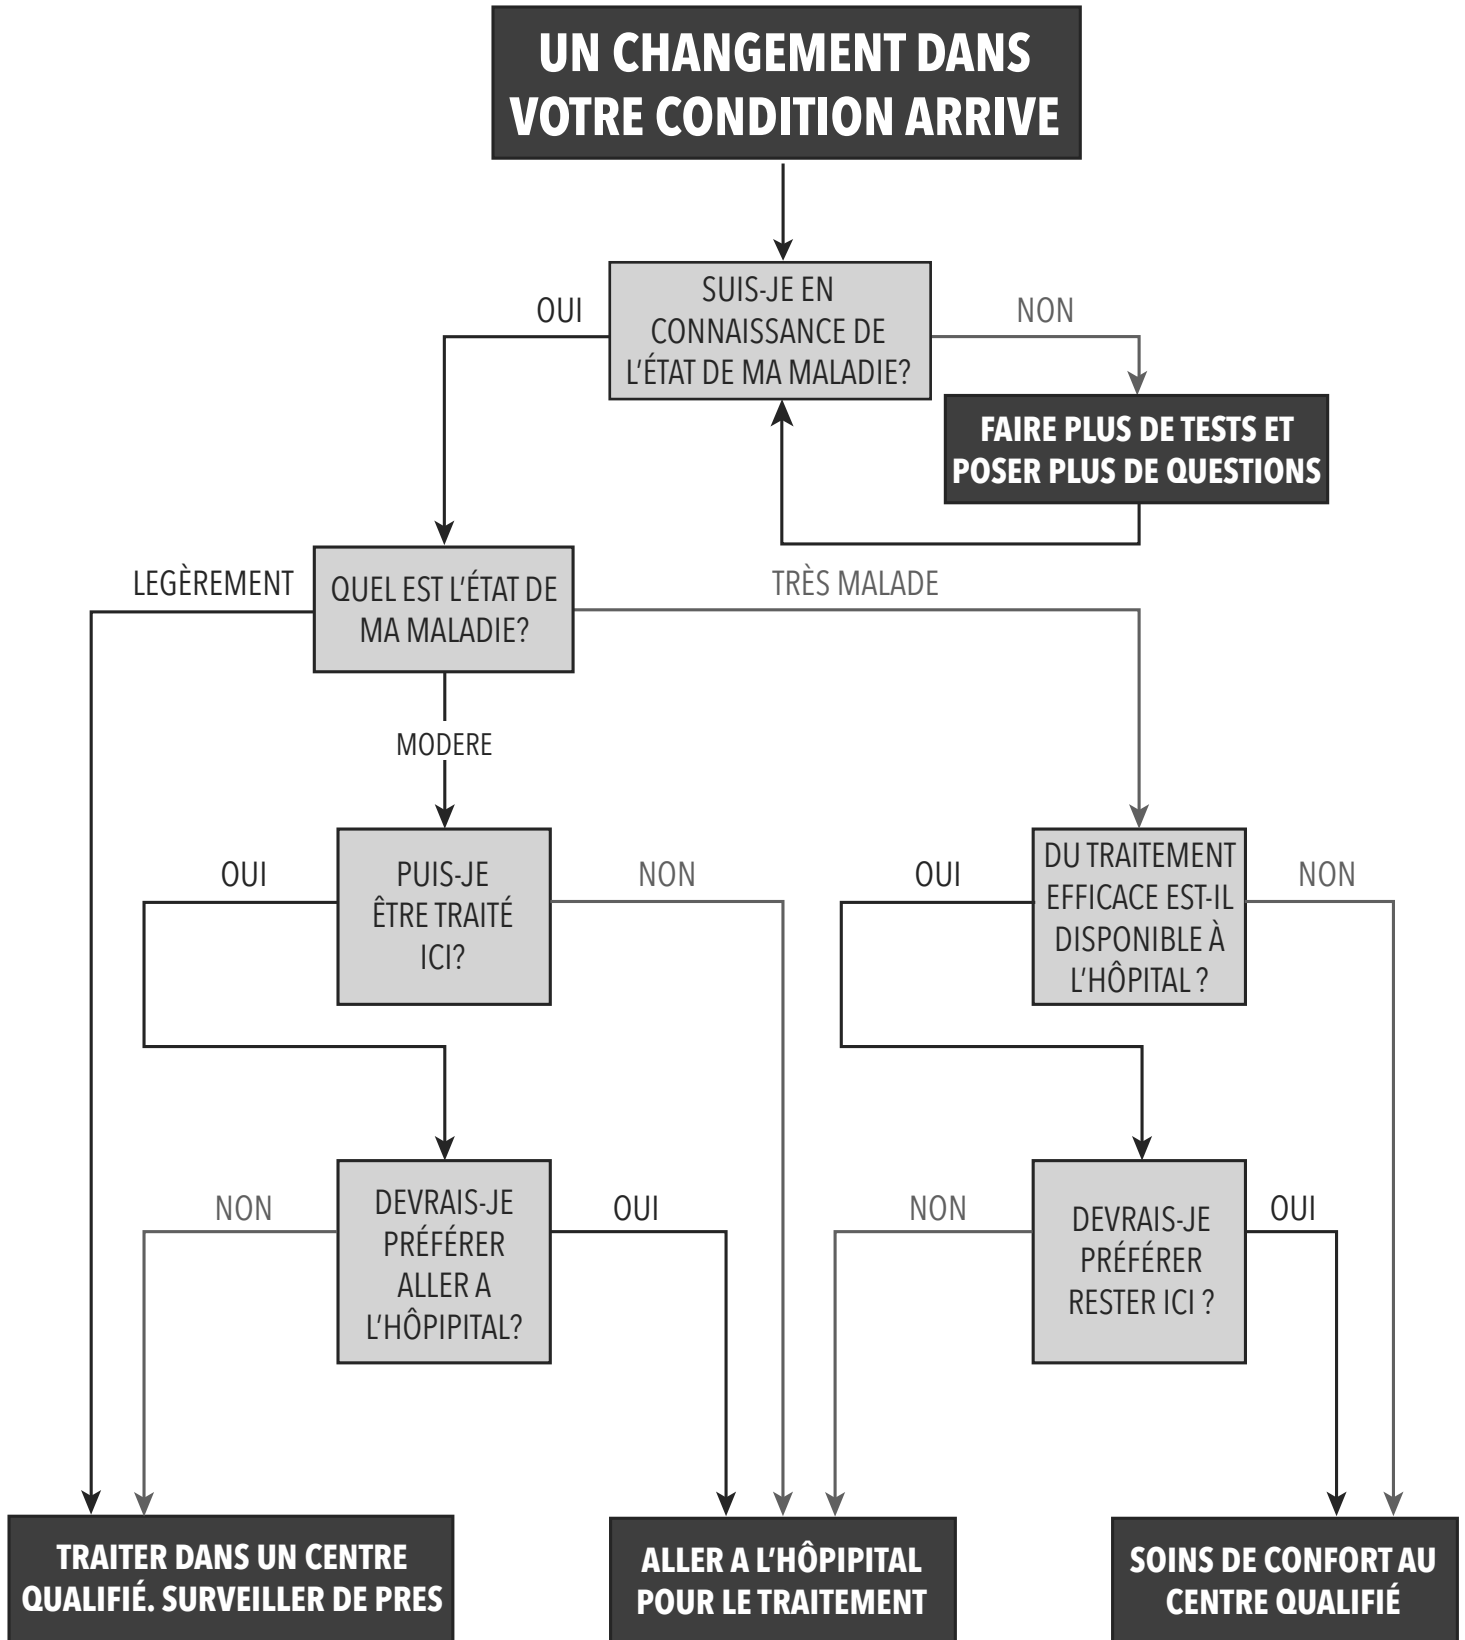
UN CHANGEMENT DANS VOTRE CONDITION ARRIVE

SUIS-JE EN CONNAISSANCE DE L'ÉTAT DE MA MALADIE?

OUI

NON

FAIRE PLUS DE TESTS ET POSER PLUS DE QUESTIONS

LEGÈREMENT

QUEL EST L'ÉTAT DE MA MALADIE?

TRÈS MALADE

MODERE

OUI

PUIS-JE ÊTRE TRAITÉ ICI?

NON

OUI

DU TRAITEMENT EFFICACE EST-IL DISPONIBLE À L'HÔPITAL ?

NON

NON

DEVRAIS-JE PRÉFÉRER ALLER A L'HÔPIPITAL?

OUI

NON

DEVRAIS-JE PRÉFÉRER RESTER ICI ?

OUI

TRAITER DANS UN CENTRE QUALIFIÉ. SURVEILLER DE PRES

ALLER A L'HÔPIPITAL POUR LE TRAITEMENT

SOINS DE CONFORT AU CENTRE QUALIFIÉ